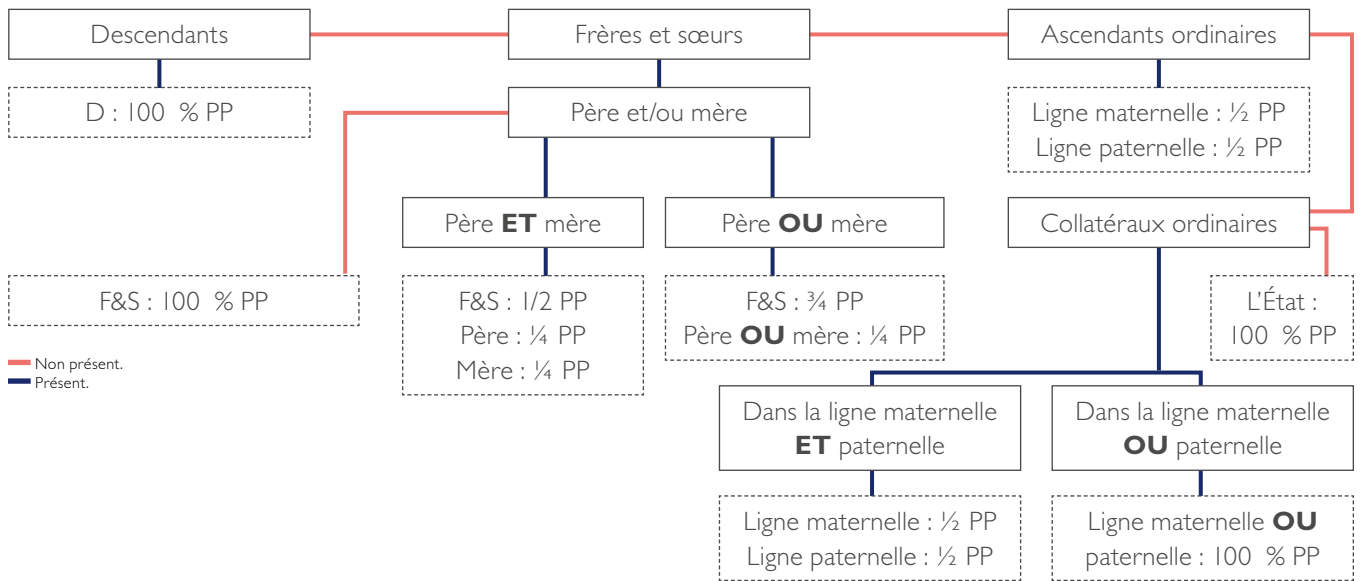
Descendants

D : 100 % PP

Frères et sœurs

Père et/ou mère

Père **ET** mère

F&S : 1/2 PP
Père : ¼ PP
Mère : ¼ PP

Père **OU** mère

F&S : ¾ PP
Père **OU** mère : ¼ PP

F&S : 100 % PP

Non présent.
Présent.

Ascendants ordinaires

Ligne maternelle : ½ PP
Ligne paternelle : ½ PP

Collatéraux ordinaires

L'État : 100 % PP

Dans la ligne maternelle **ET** paternelle

Ligne maternelle : ½ PP
Ligne paternelle : ½ PP

Dans la ligne maternelle **OU** paternelle

Ligne maternelle **OU** paternelle : 100 % PP